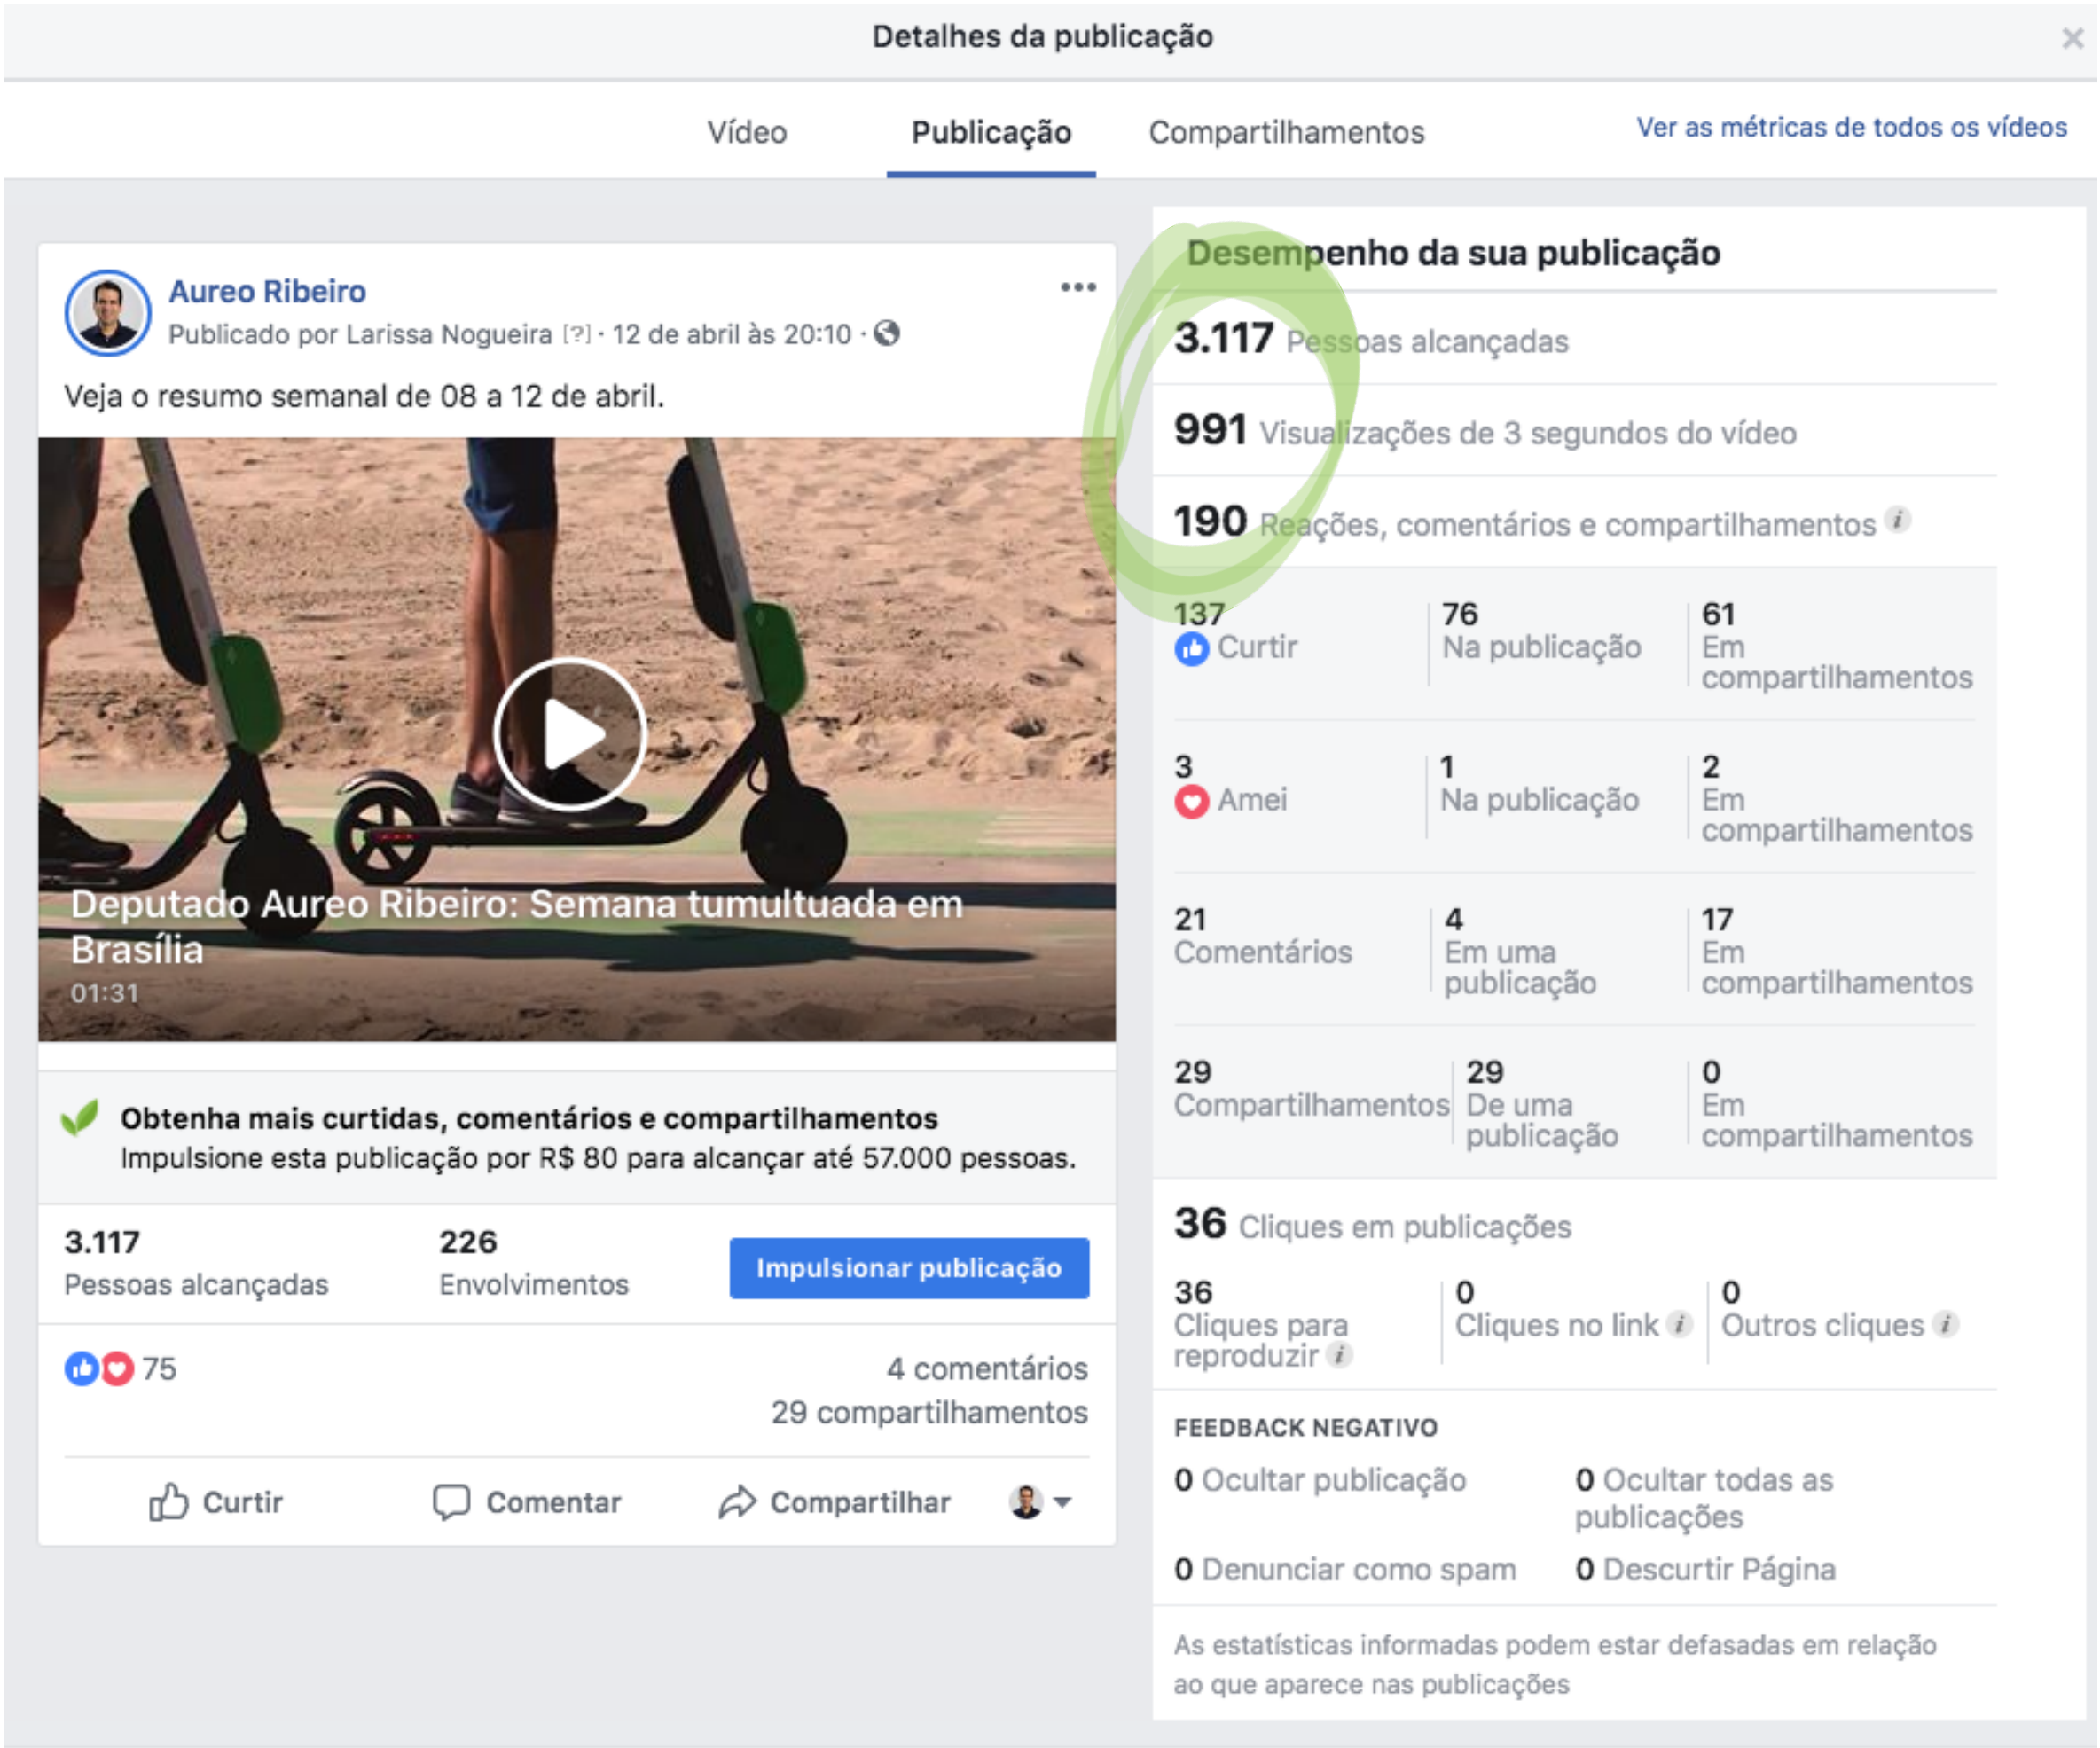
Detalhes da publicação

×

Vídeo Publicação Compartilhamentos

Ver as métricas de todos os vídeos

Aureo Ribeiro
Publicado por Larissa Nogueira [?] · 12 de abril às 20:10 ·

Veja o resumo semanal de 08 a 12 de abril.

Deputado Aureo Ribeiro: Semana tumultuada em Brasília
01:31

Obtenha mais curtidas, comentários e compartilhamentos
Impulsione esta publicação por R$ 80 para alcançar até 57.000 pessoas.

3.117
Pessoas alcançadas

226
Envolvimentos

Impulsionar publicação

75

4 comentários
29 compartilhamentos

Curtir Comentar Compartilhar

Desempenho da sua publicação

3.117 Pessoas alcançadas

991 Visualizações de 3 segundos do vídeo

190 Reações, comentários e compartilhamentos

| 137 Curtir | 76 Na publicação | 61 Em compartilhamentos |
|---|---|---|
| 3 Amei | 1 Na publicação | 2 Em compartilhamentos |
| 21 Comentários | 4 Em uma publicação | 17 Em compartilhamentos |
| 29 Compartilhamentos | 29 De uma publicação | 0 Em compartilhamentos |

36 Cliques em publicações

| 36 Cliques para reproduzir | 0 Cliques no link | 0 Outros cliques |
|---|---|---|

FEEDBACK NEGATIVO

0 Ocultar publicação
0 Ocultar todas as publicações
0 Denunciar como spam
0 Descurtir Página

As estatísticas informadas podem estar defasadas em relação ao que aparece nas publicações